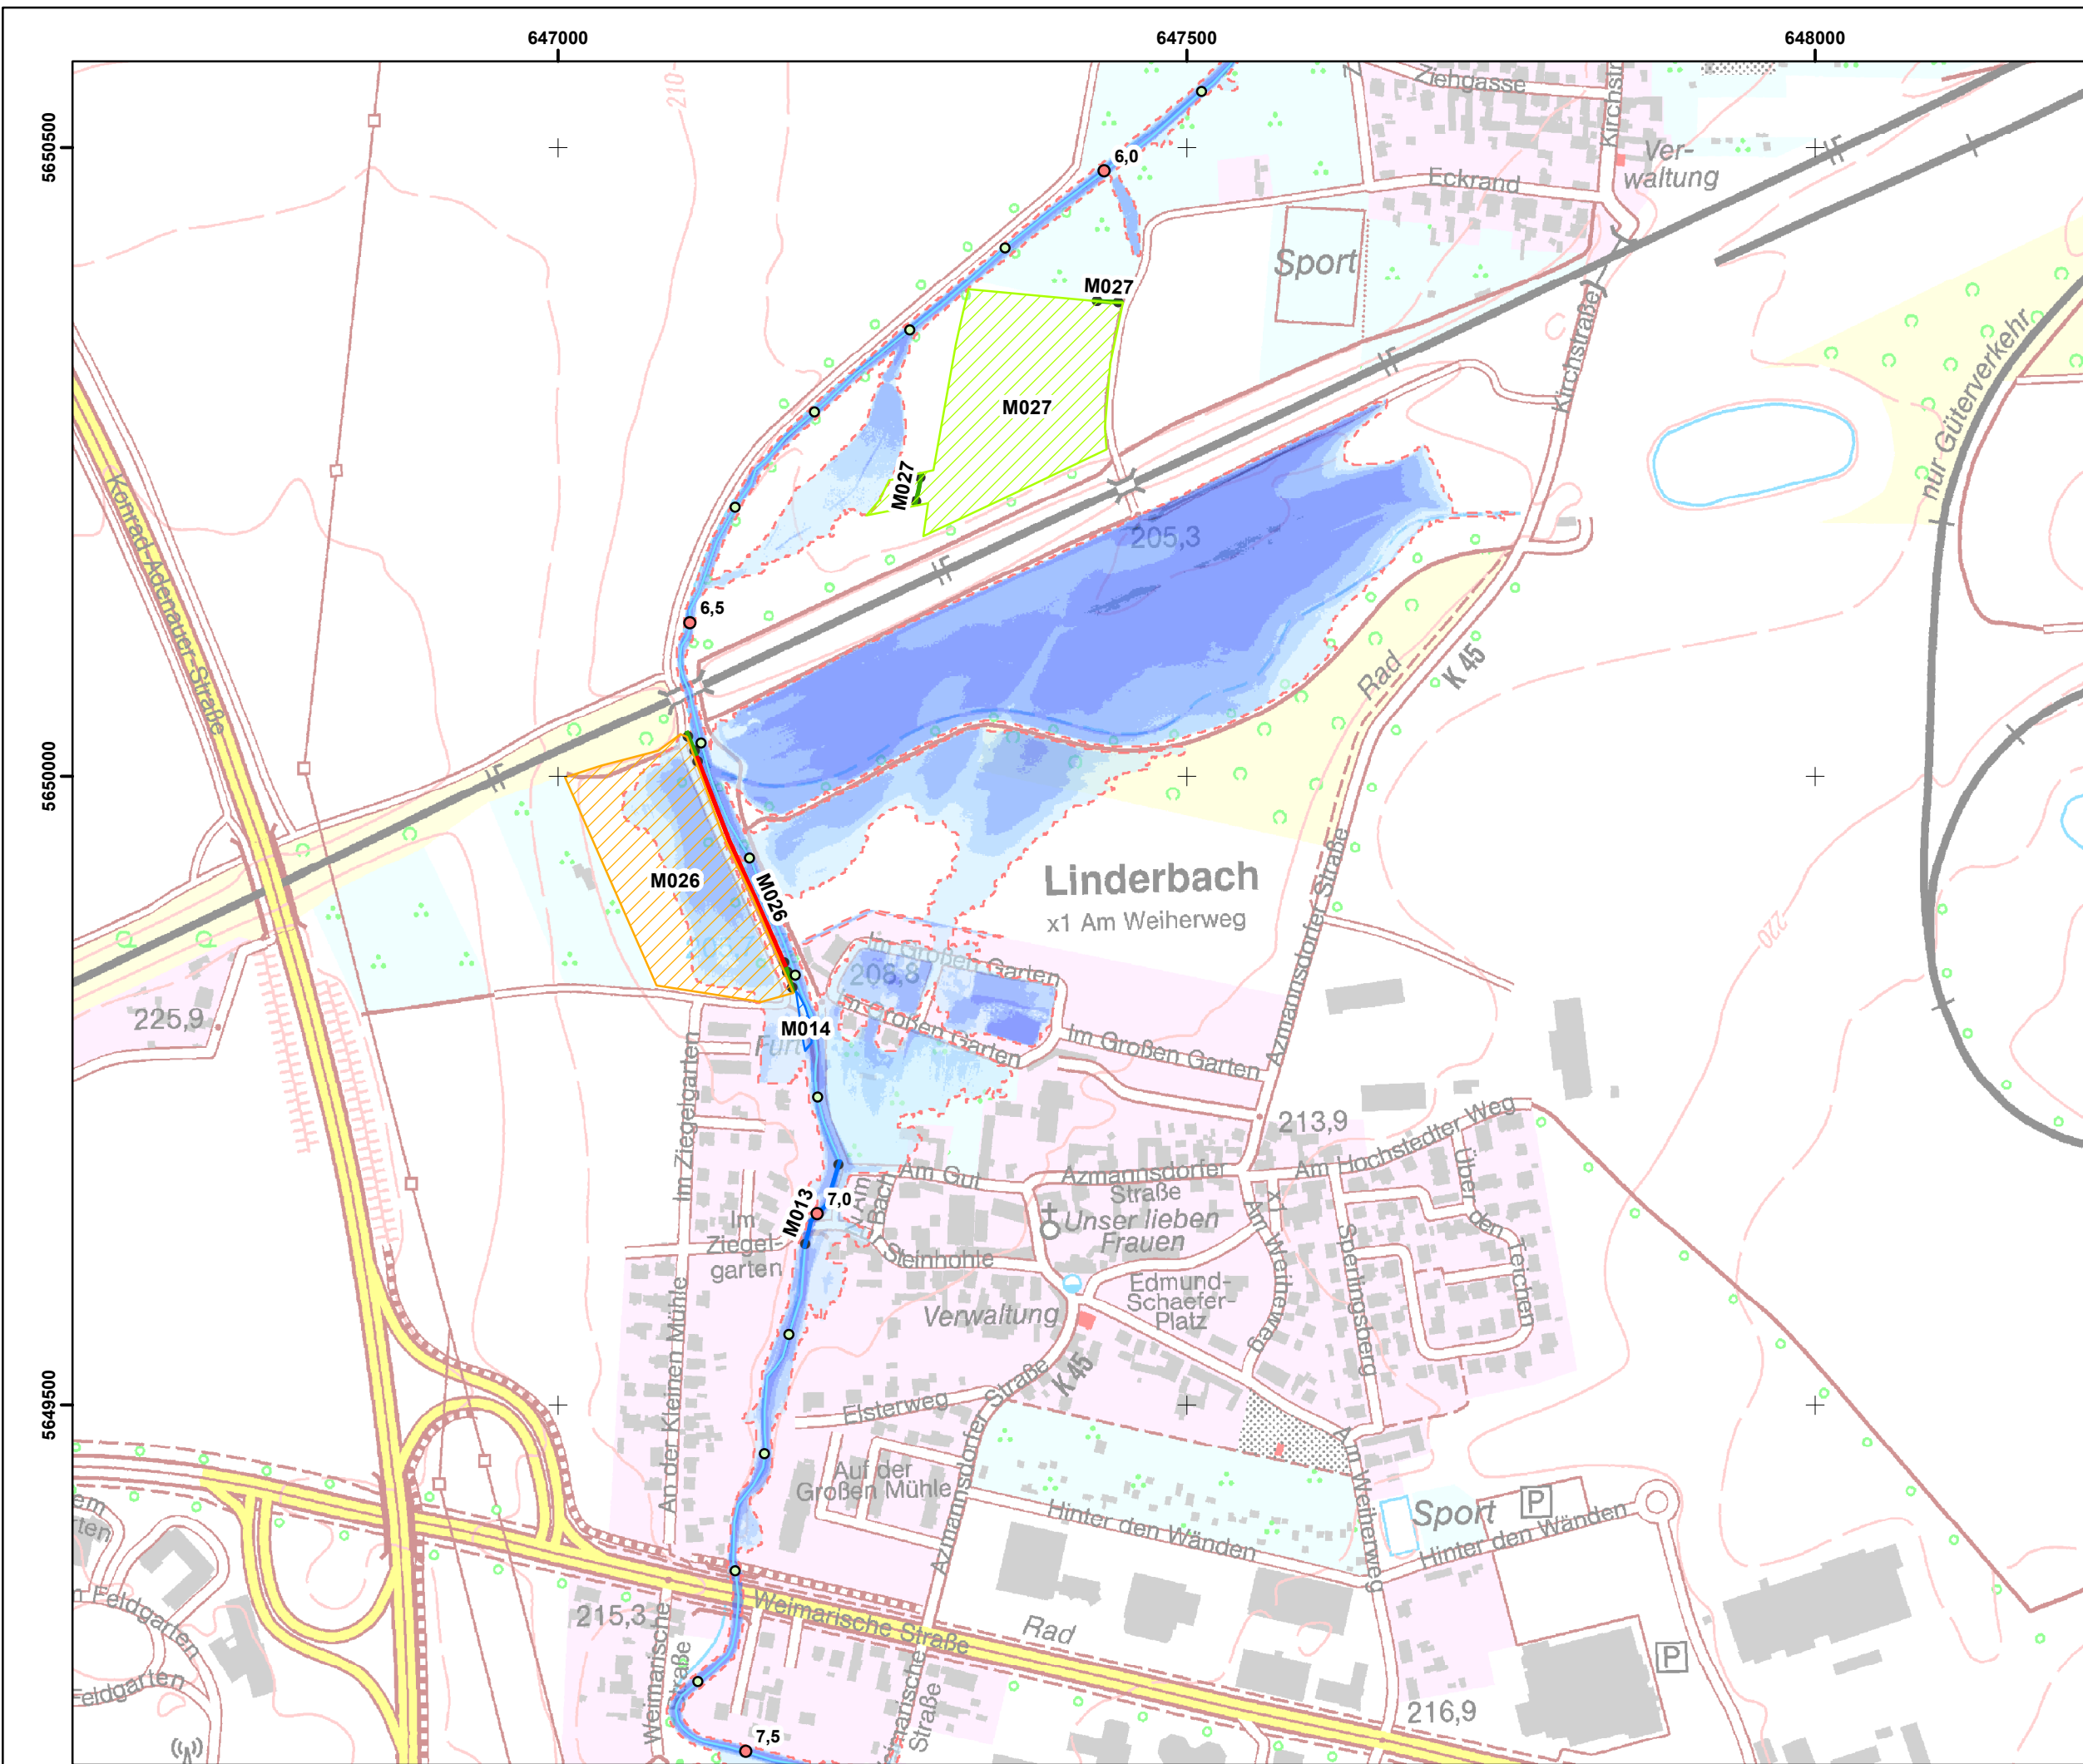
647000
647500
648000
5650500
5650000
5649500
Ziehgasse
Kirchstr.
Ver-
waltung
Eckrand
6,0
Sport
M027
M027
M027
Kirchstraße
nur Güterverkehr
Konrad-Adenauer-Straße
205,3
6,5
Rad
K 45
M026
M026
Linderbach
x1 Am Weiherweg
Im Großen Garten
206,8
225,9
M014
Im Großen Garten
Im Großen Garten
Azmannsdorfer Straße
Furt
213,9
Im Ziegelgarten
Am Hochstedter Weg
Am Gut
Azmannsdorfer Straße
Über den Teichen
M013
7,0
Am Bach
Im Ziegel-garten
Unser lieben Frauen
Am Weiherweg
Sperlingsberg
Steinhohle
Edmund-Schaefer-Platz
Verwaltung
An der Kleinen Mühle
K 45
Elsterweg
Azmannsdorfer Straße
Auf der Großen Mühle
Am Weiherweg
Sport
P
Hinter den Wänden
Hinter den Wänden
Feldgarten
Feldgarten
215,3
Weimarische Straße
Rad
P
Weimarische Straße
Weimarische Straße
216,9
7,5
210
220